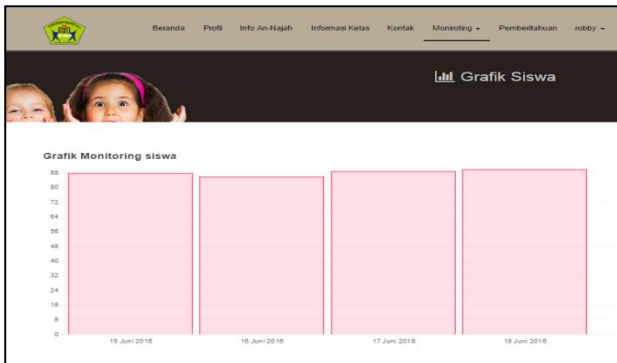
Beranda Profil Info An-Najah Informasi Kelas Kontak Monitoring ▾ Pemberitahuan robby ▾

Grafik Siswa

Grafik Monitoring siswa

88
80
72
64
56
48
40
32
24
16
8
0

15 Juni 2016
16 Juni 2016
17 Juni 2016
18 Juni 2016